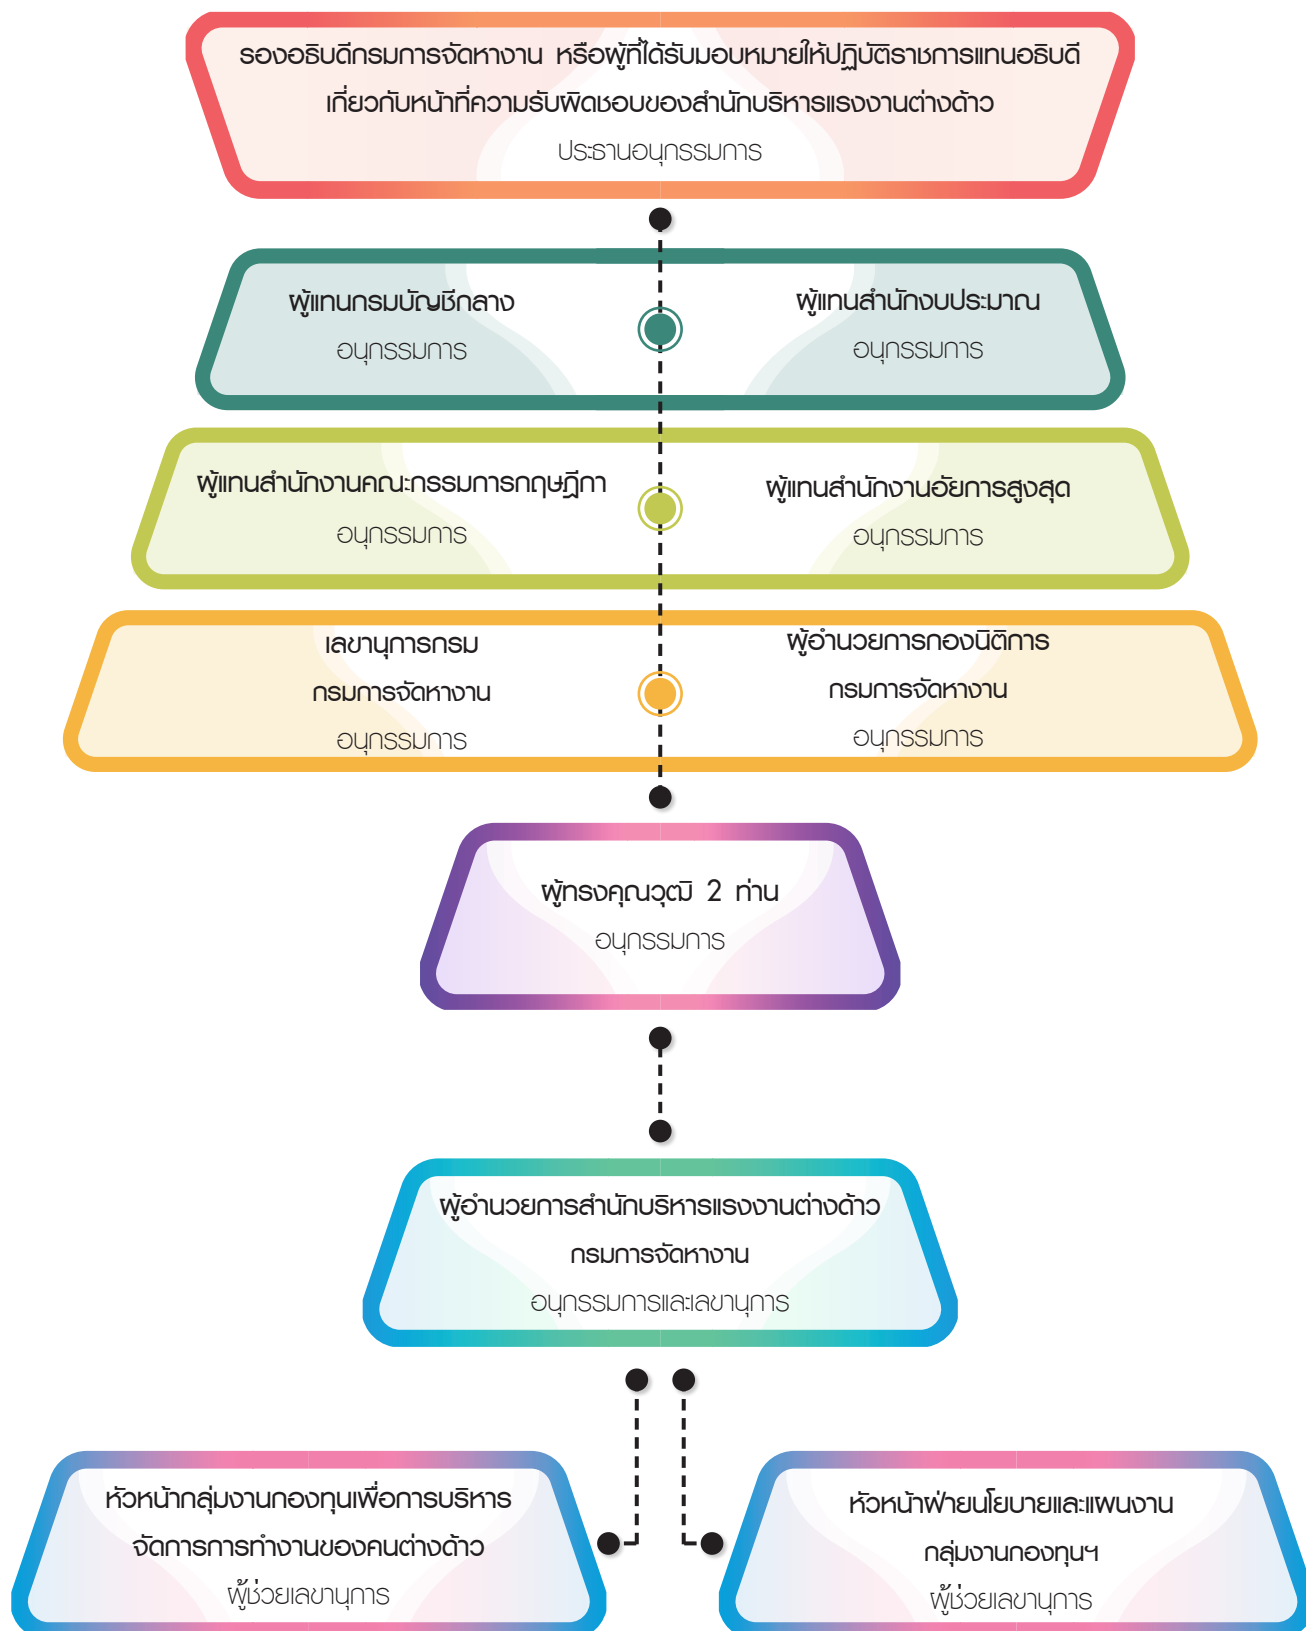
รองอธิบดีกรมการจัดหางาน หรือผู้ที่ได้รับมอบหมายให้ปฏิบัติราชการแทนอธิบดี เกี่ยวกับหน้าที่ความรับผิดชอบของสำนักบริหารแรงงานต่างด้าว
ประธานอนุกรรมการ

ผู้แทนกรมบัญชีกลาง
อนุกรรมการ

ผู้แทนสำนักงบประมาณ
อนุกรรมการ

ผู้แทนสำนักงานคณะกรรมการกฤษฎีกา
อนุกรรมการ

ผู้แทนสำนักงานอัยการสูงสุด
อนุกรรมการ

เลขานุการกรม
กรมการจัดหางาน
อนุกรรมการ

ผู้อำนวยการกองนิติการ
กรมการจัดหางาน
อนุกรรมการ

ผู้ทรงคุณวุฒิ 2 ท่าน
อนุกรรมการ

ผู้อำนวยการสำนักบริหารแรงงานต่างด้าว
กรมการจัดหางาน
อนุกรรมการและเลขานุการ

หัวหน้ากลุ่มงานกองทุนเพื่อการบริหารจัดการการทำงานของคนต่างด้าว
ผู้ช่วยเลขานุการ

หัวหน้าฝ่ายนโยบายและแผนงาน
กลุ่มงานกองทุนฯ
ผู้ช่วยเลขานุการ